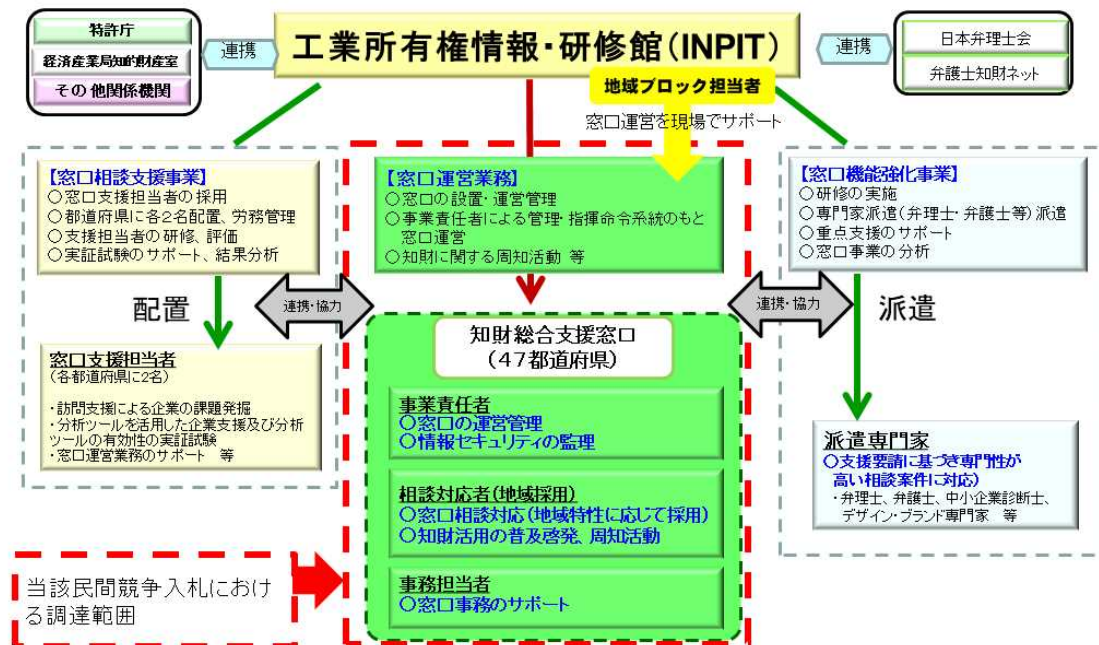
特許庁
経済産業局知的財産室
その他関係機関

連携

工業所有権情報・研修館（INPIT）

連携

日本弁理士会
弁護士知財ネット

地域ブロック担当者

窓口運営を現場でサポート

【窓口相談支援事業】
○窓口支援担当者の採用
○都道府県に各2名配置、労務管理
○支援担当者の研修、評価
○実証試験のサポート、結果分析

【窓口運営業務】
○窓口の設置・運営管理
○事業責任者による管理・指揮命令系統のもと窓口運営
○知財に関する周知活動 等

【窓口機能強化事業】
○研修の実施
○専門家派遣（弁理士・弁護士等）派遣
○重点支援のサポート
○窓口事業の分析

配置

連携・協力

連携・協力

派遣

知財総合支援窓口
（47都道府県）

窓口支援担当者
（各都道府県に2名）

・訪問支援による企業の課題発掘
・分析ツールを活用した企業支援及び分析ツールの有効性の実証試験
・窓口運営業務のサポート 等

事業責任者
○窓口の運営管理
○情報セキュリティの監理

派遣専門家
○支援要請に基づき専門性が高い相談案件に対応
・弁理士、弁護士、中小企業診断士、デザイン・ブランド専門家 等

相談対応者（地域採用）
○窓口相談対応（地域特性に応じて採用）
○知財活用の普及啓発、周知活動

当該民間競争入札における調達範囲

事務担当者
○窓口事務のサポート